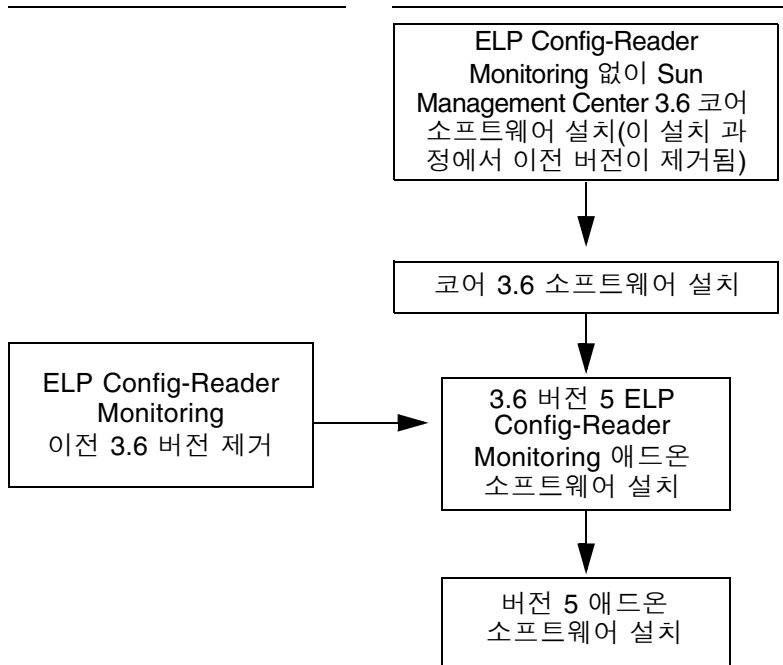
ELP Config-Reader Monitoring 없이 Sun Management Center 3.6 코어 소프트웨어 설치(이 설치 과정에서 이전 버전이 제거됨)

코어 3.6 소프트웨어 설치

ELP Config-Reader Monitoring 이전 3.6 버전 제거

3.6 버전 5 ELP Config-Reader Monitoring 애드온 소프트웨어 설치

버전 5 애드온 소프트웨어 설치